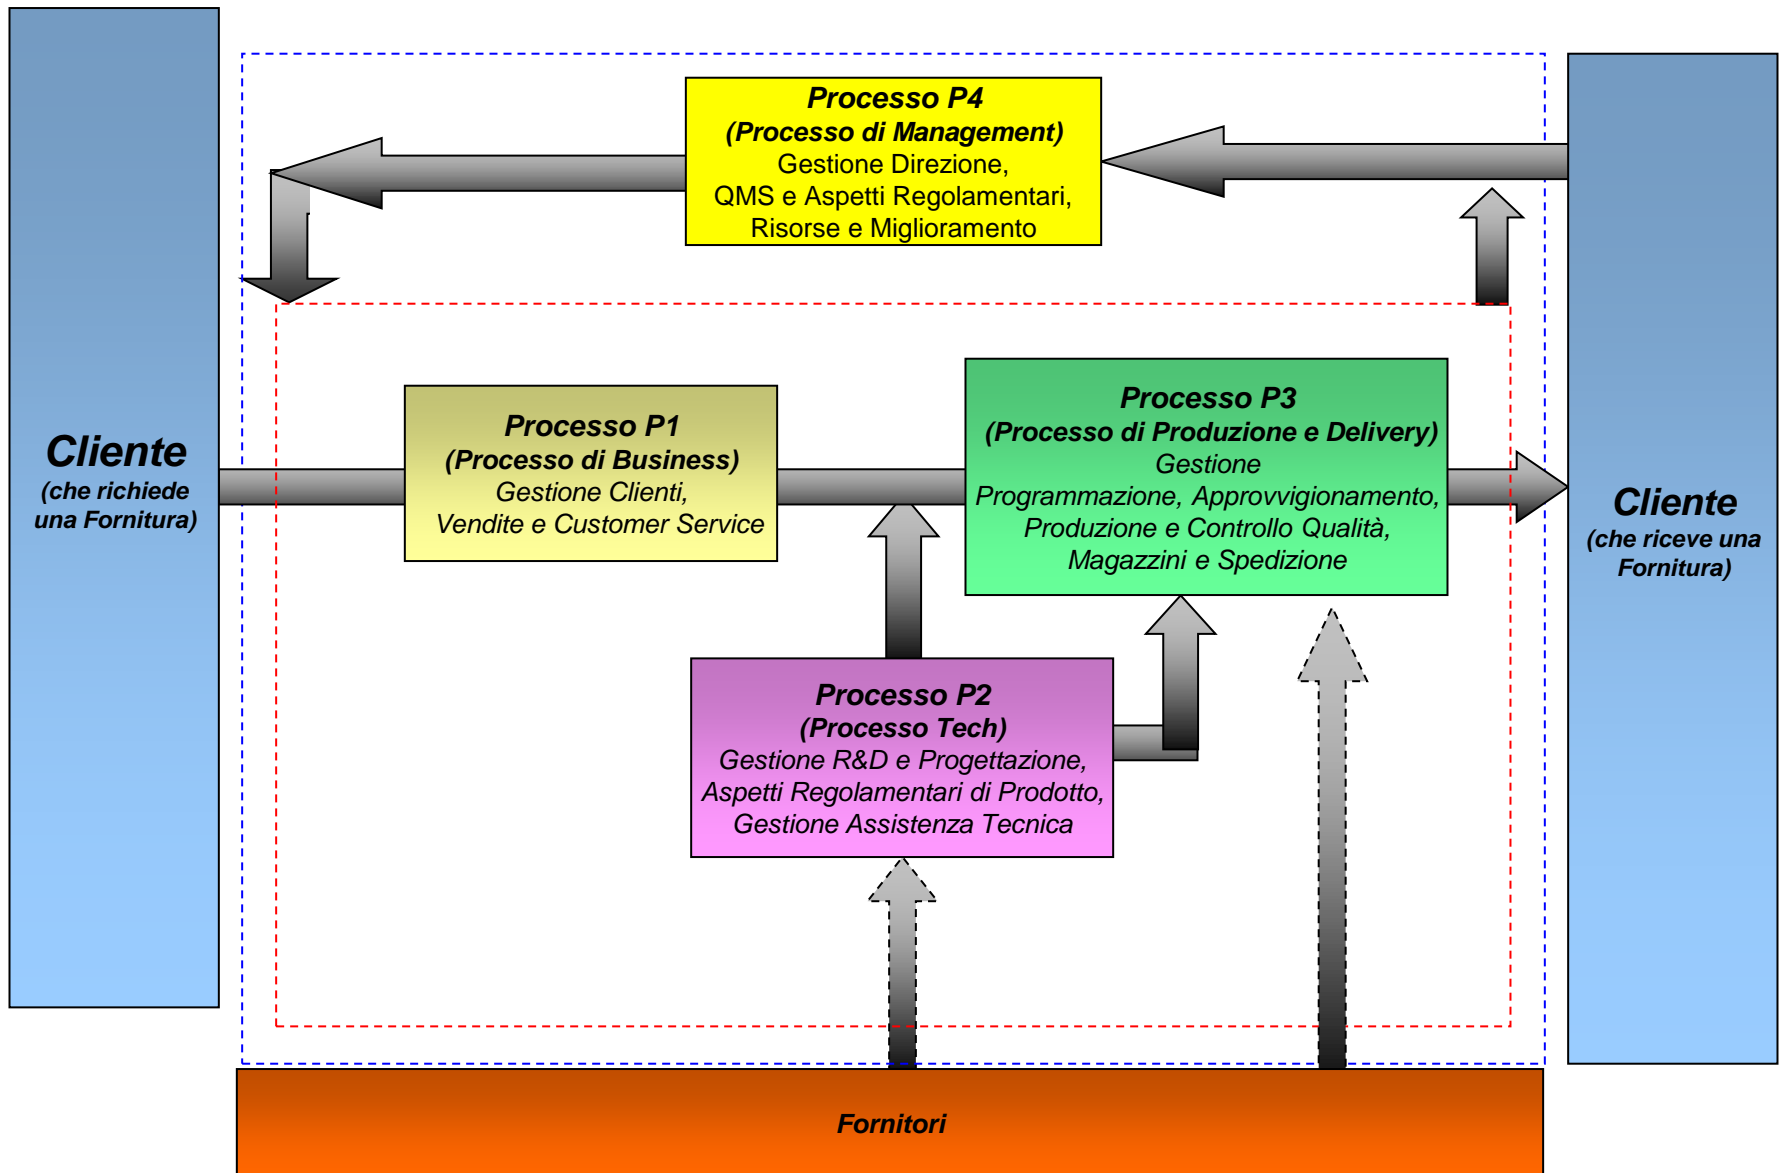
Cliente
(che richiede una Fornitura)

Processo P4
(Processo di Management)
Gestione Direzione,
QMS e Aspetti Regolamentari,
Risorse e Miglioramento

Processo P1
(Processo di Business)
Gestione Clienti,
Vendite e Customer Service

Processo P3
(Processo di Produzione e Delivery)
Gestione
Programmazione, Approvvigionamento,
Produzione e Controllo Qualità,
Magazzini e Spedizione

Processo P2
(Processo Tech)
Gestione R&D e Progettazione,
Aspetti Regolamentari di Prodotto,
Gestione Assistenza Tecnica

Cliente
(che riceve una Fornitura)

Fornitori